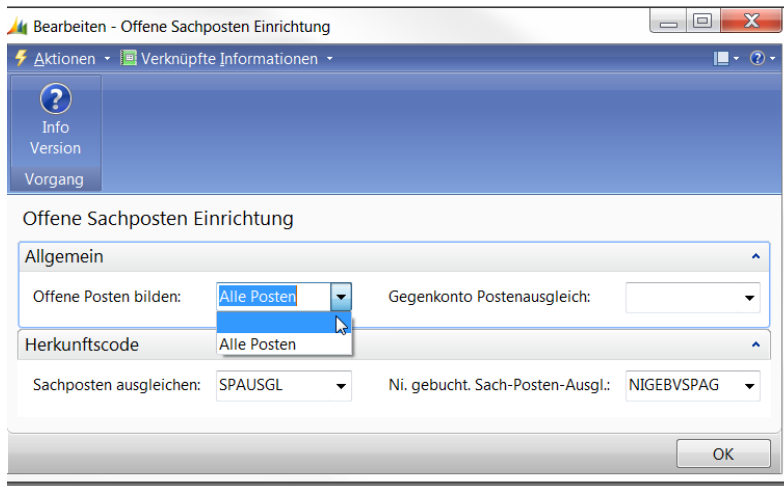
Bearbeiten - Offene Sachposten Einrichtung

Aktionen ▾ Verknüpfte Informationen ▾

Info Version

Vorgang

Offene Sachposten Einrichtung

Allgemein

Offene Posten bilden: Alle Posten

Alle Posten

Gegenkonto Postenausgleich:

Herkunftscode

Sachposten ausgleichen: SPAUSGL

Ni. gebucht. Sach-Posten-Ausgl.: NIGEBVSPAG

OK